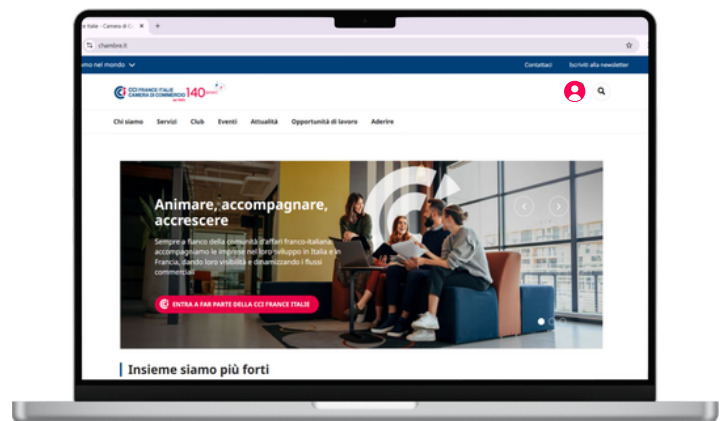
e Italie - Camera di C ×
chambre.it
mo nel mondo
Contattaci
Iscriviti alla newsletter
CCI FRANCE ITALIE CAMERA DI COMMERCIO 140 anni
Chi siamo
Servizi
Club
Eventi
Attualità
Opportunità di lavoro
Aderire
Animare, accompagnare, accrescere
Sempre a fianco della comunità d'affari franco-italiana, accompagniamo le imprese nel loro sviluppo in Italia e in Francia, dando loro visibilità e dinamizzando i flussi commerciali.
ENTRA A FAR PARTE DELLA CCI FRANCE ITALIE
Insieme siamo più forti